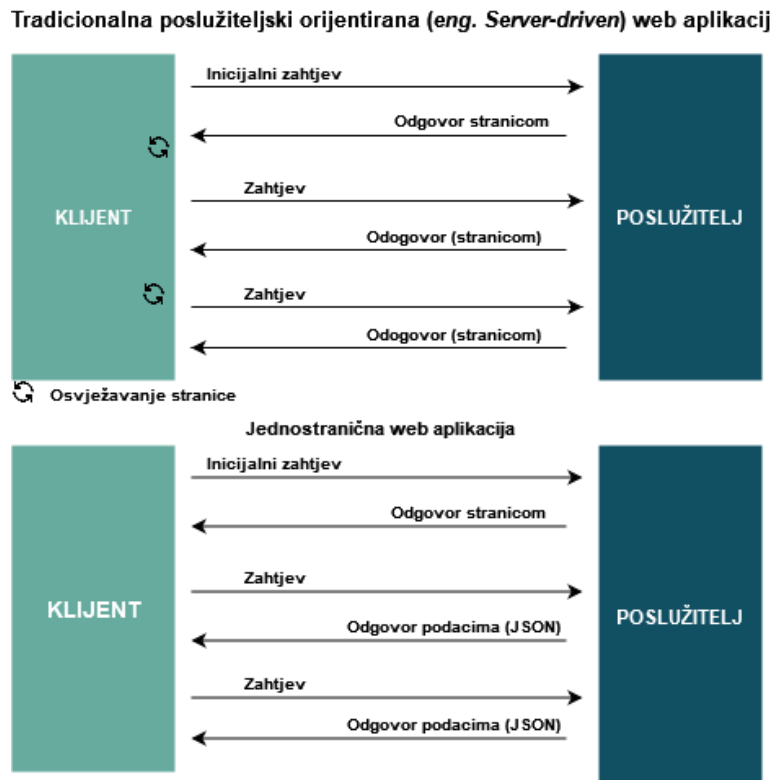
Tradicionalna poslužiteljski orijentirana (*eng. Server-driven*) web aplikacij

KLIJENT

Inicijalni zahtjev

Odgovor stranicom

Zahtjev

Odogovor (stranicom)

Zahtjev

Odogovor (stranicom)

POSLUŽITELJ

Osvježavanje stranice

Jednostranična web aplikacija

KLIJENT

Inicijalni zahtjev

Odgovor stranicom

Zahtjev

Odgovor podacima (JSON)

Zahtjev

Odgovor podacima (JSON)

POSLUŽITELJ